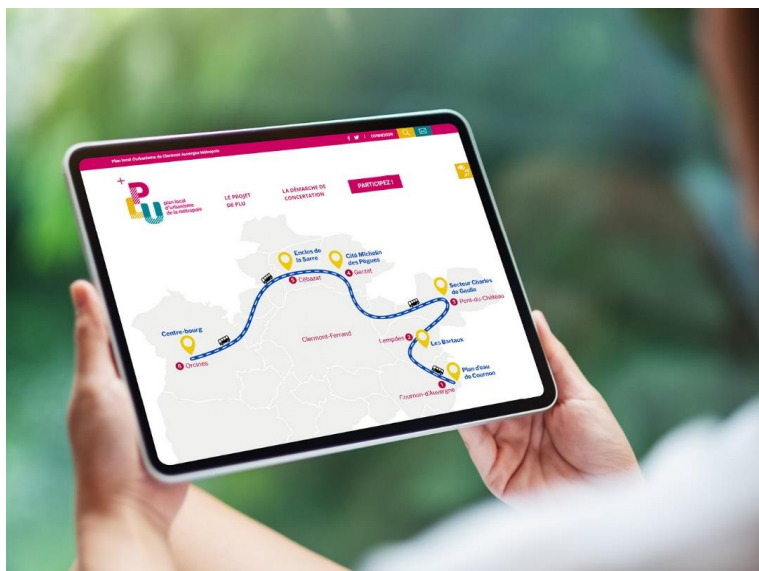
Plan local d'urbanisme de Clermont Auvergne Métropole

CONNEXION

PLU plan local d'urbanisme de la métropole

LE PROJET DE PLU

LA DÉMARCHE DE CONCERTATION

PARTICIPEZ !

Enclos de la Sarre
5 Cébazat

Cité Michelin des Pâques
4 Gerzat

Secteur Charles de Gaulle
3 Pont-du-Château

Centre-bourg
6 Orcines

Clermont-Ferrand

Lempdes 2

Les Bartaux

Plan d'eau de Cournon
1 Cournon-d'Auvergne